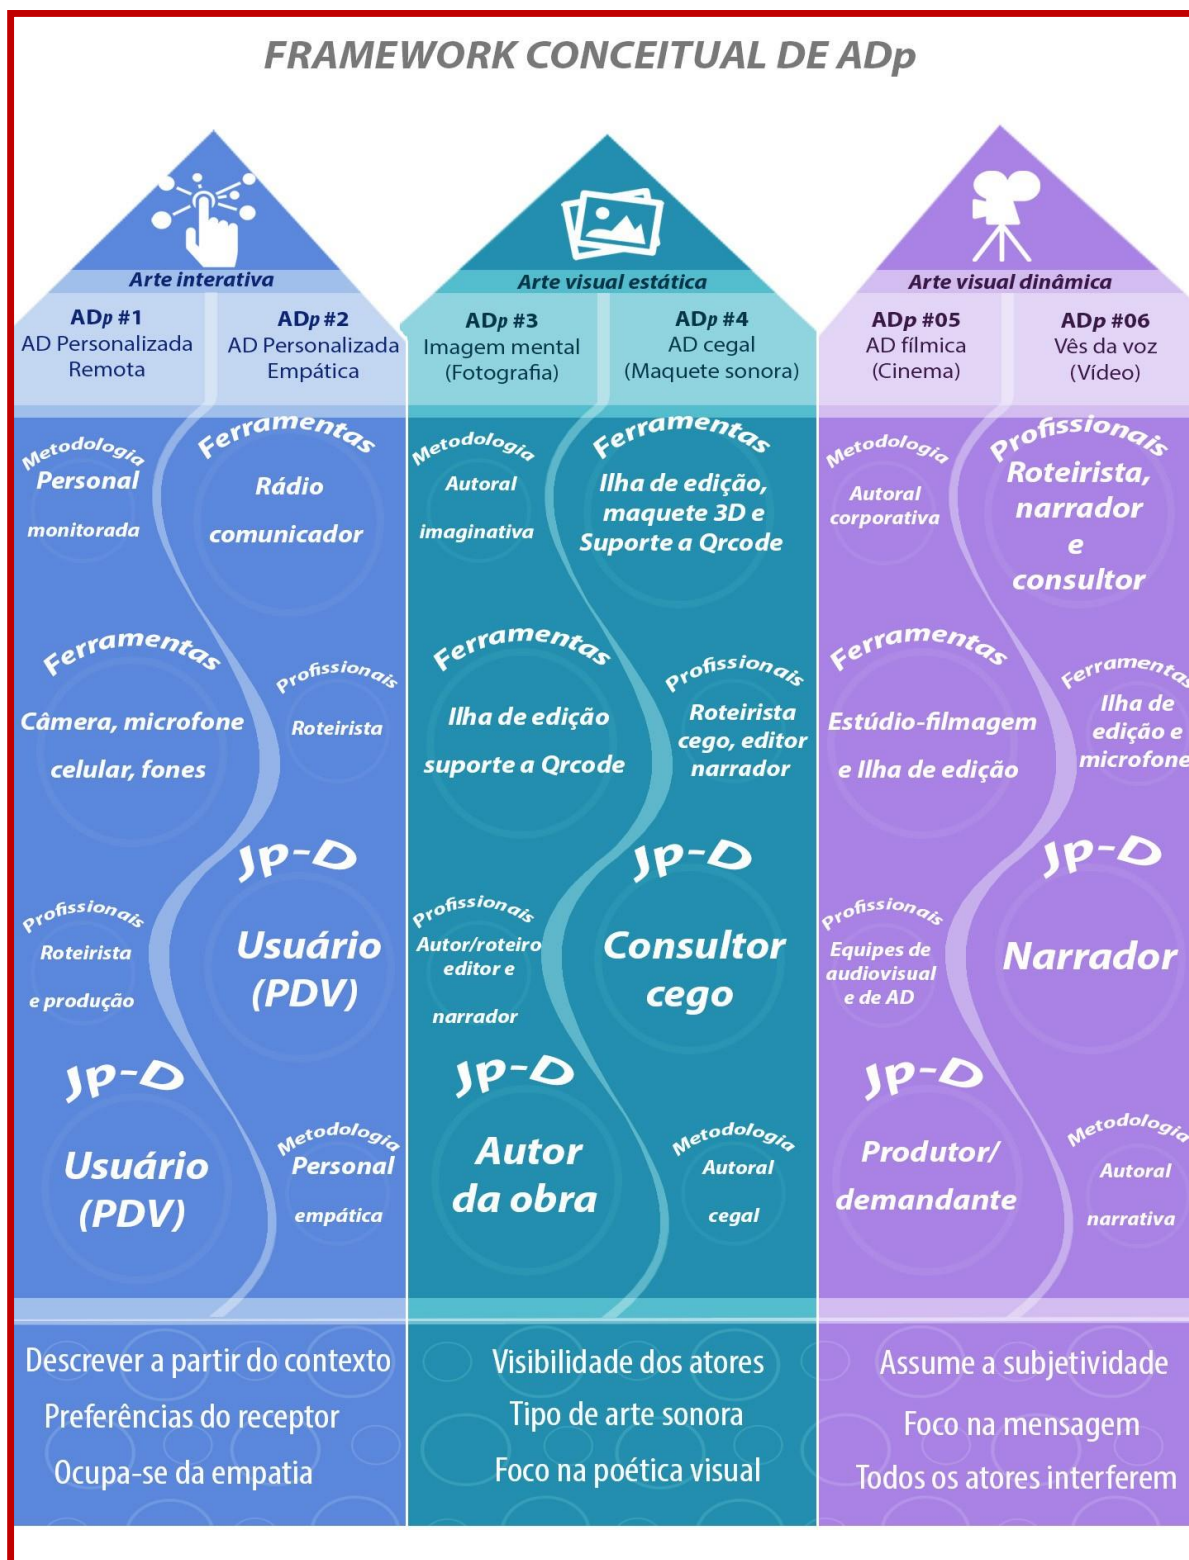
FRAMEWORK CONCEITUAL DE ADp

Arte interativa

ADp #1
AD Personalizada Remota

ADp #2
AD Personalizada Empática

Metodologia
Personal
monitorada

Ferramentas
Rádio
comunicador

Ferramentas
Câmera, microfone
celular, fones

Profissionais
Roteirista

Jp-D
Usuário (PDV)

Profissionais
Roteirista
e produção

Jp-D
Usuário (PDV)

Metodologia
Personal
empática

Descrever a partir do contexto
Preferências do receptor
Ocupa-se da empatia

Arte visual estática

ADp #3
Imagem mental
(Fotografia)

ADp #4
AD cegal
(Maquete sonora)

Metodologia
Autoral
imaginativa

Ferramentas
Ilha de edição, maquete 3D e Suporte a Qrcode

Ferramentas
Ilha de edição
suporte a Qrcode

Profissionais
Roteirista cego, editor narrador

Jp-D
Consultor cego

Profissionais
Autor/roteiro editor e
narrador

Jp-D
Autor da obra

Metodologia
Autoral
cegal

Visibilidade dos atores
Tipo de arte sonora
Foco na poética visual

Arte visual dinâmica

ADp #05
AD fílmica
(Cinema)

ADp #06
Vês da voz
(Vídeo)

Metodologia
Autoral
corporativa

Profissionais
Roteirista, narrador e consultor

Ferramentas
Estúdio-filmagem
e Ilha de edição

Ferramentas
Ilha de edição e microfone

Jp-D
Narrador

Profissionais
Equipes de audiovisual e de AD

Jp-D
Produtor/
demandante

Metodologia
Autoral
narrativa

Assume a subjetividade
Foco na mensagem
Todos os atores interferem